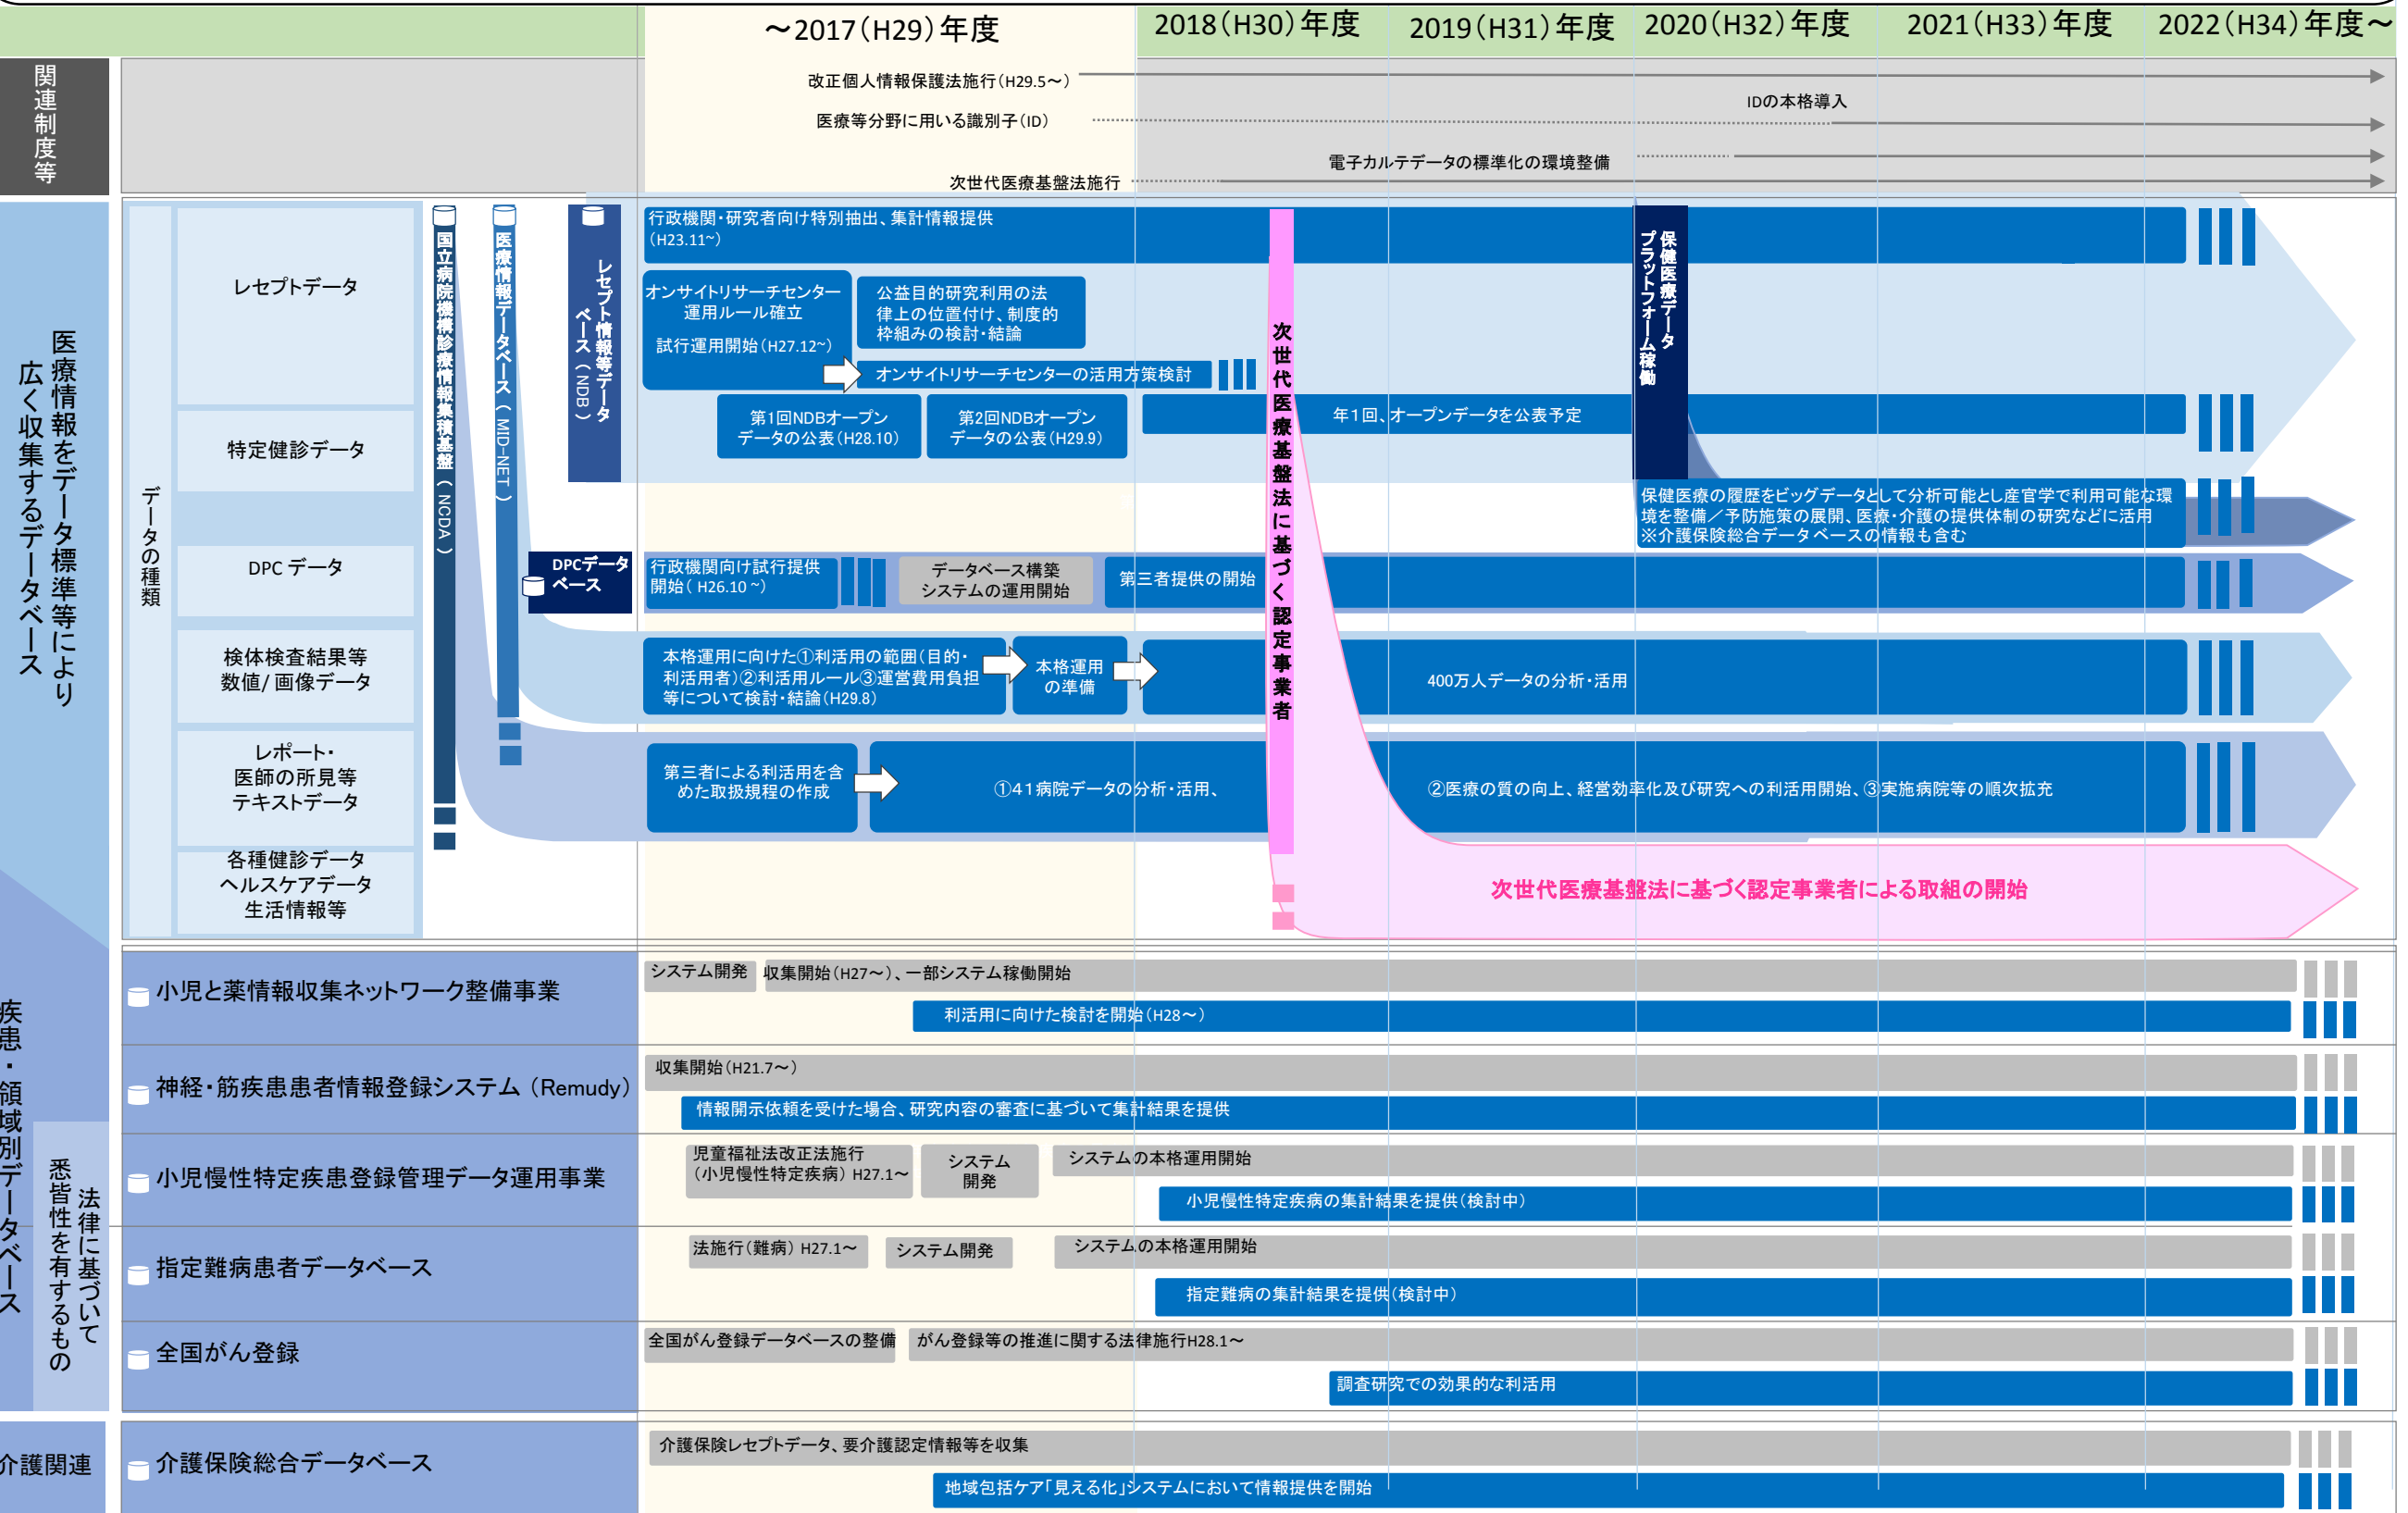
～2017（H29）年度 2018（H30）年度 2019（H31）年度 2020（H32）年度 2021（H33）年度 2022（H34）年度～

関連制度等

改正個人情報保護法施行（H29.5～）
医療等分野に用いる識別子（ID）
IDの本格導入
電子カルテデータの標準化の環境整備
次世代医療基盤法施行

医療情報をデータ標準等により広く収集するデータベース

データの種類
レセプトデータ
特定健診データ
DPC データ
検体検査結果等数値/画像データ
レポート・医師の所見等テキストデータ
各種健診データ ヘルスケアデータ 生活情報等

国立病院機構診療情報集積基盤（NCDA）
医療情報データベース（MID-NET）
レセプト情報等データベース（NDB）
DPCデータベース

行政機関・研究者向け特別抽出、集計情報提供（H23.11~）
オンサイトリサーチセンター運用ルール確立
試行運用開始（H27.12~）
公益目的研究利用の法律上の位置付け、制度的枠組みの検討・結論
オンサイトリサーチセンターの活用方策検討
第1回NDBオープンデータの公表（H28.10）
第2回NDBオープンデータの公表（H29.9）
年1回、オープンデータを公表予定
保健医療データプラットフォーム稼働
保健医療の履歴をビッグデータとして分析可能とし産官学で利用可能な環境を整備／予防施策の展開、医療・介護の提供体制の研究などに活用 ※介護保険総合データベースの情報も含む
行政機関向け試行提供開始（H26.10～）
データベース構築 システムの運用開始
第三者提供の開始
本格運用に向けた①利活用の範囲（目的・利活用者）②利活用ルール③運営費用負担等について検討・結論（H29.8）
本格運用の準備
400万人データの分析・活用
第三者による利活用を含めた取扱規程の作成
①41病院データの分析・活用、
②医療の質の向上、経営効率化及び研究への利活用開始、③実施病院等の順次拡充
次世代医療基盤法に基づく認定事業者
次世代医療基盤法に基づく認定事業者による取組の開始

疾患・領域別データベース
法律に基づいて悉皆性を有するもの

小児と薬情報収集ネットワーク整備事業
システム開発 収集開始（H27～）、一部システム稼働開始
利活用に向けた検討を開始（H28～）
神経・筋疾患患者情報登録システム（Remudy）
収集開始（H21.7～）
情報開示依頼を受けた場合、研究内容の審査に基づいて集計結果を提供
小児慢性特定疾患登録管理データ運用事業
児童福祉法改正法施行（小児慢性特定疾病）H27.1～
システム開発
システムの本格運用開始
小児慢性特定疾病の集計結果を提供（検討中）
指定難病患者データベース
法施行（難病）H27.1～
システム開発
システムの本格運用開始
指定難病の集計結果を提供（検討中）
全国がん登録
全国がん登録データベースの整備
がん登録等の推進に関する法律施行H28.1～
調査研究での効果的な利活用

介護関連
介護保険総合データベース
介護保険レセプトデータ、要介護認定情報等を収集
地域包括ケア「見える化」システムにおいて情報提供を開始